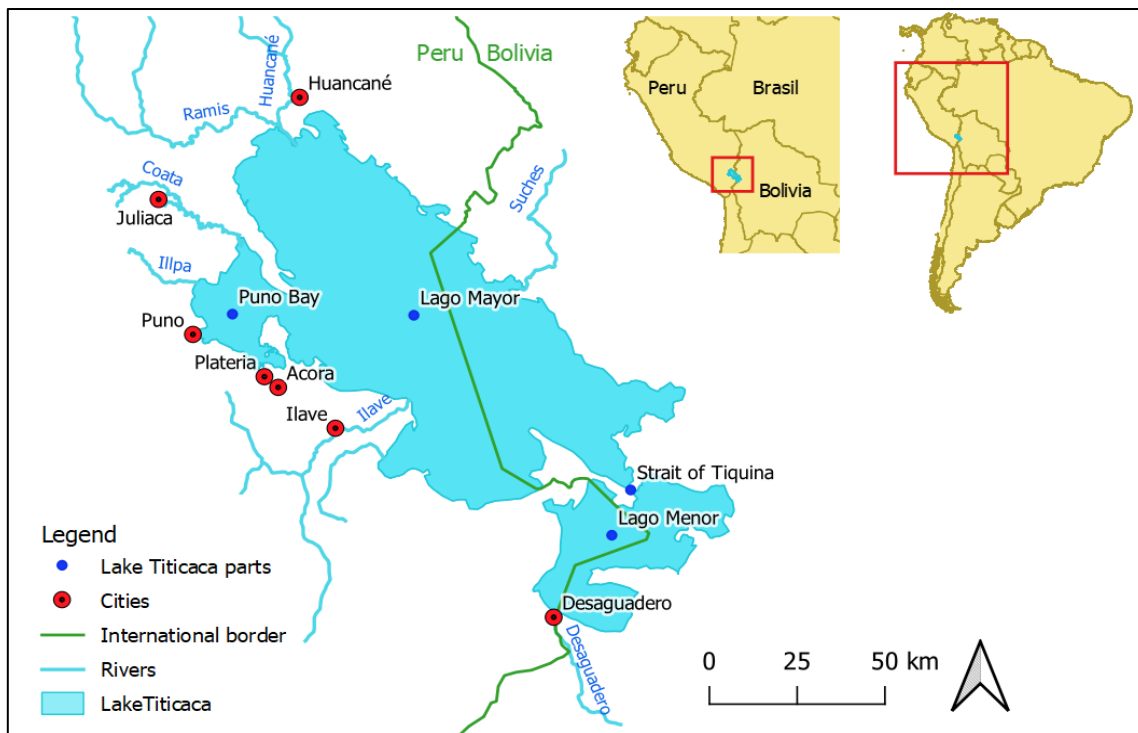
Peru Bolivia

Peru

Brasil

Bolivia

Huancané

Huancané

Ramis

Coata

Juliaca

Suches

Illpa

Puno Bay

Lago Mayor

Puno

Plateria

Acora

Ilave

Ilave

Strait of Tiquina

Lago Menor

Desaguadero

Desaguadero

Legend
Lake Titicaca parts
Cities
International border
Rivers
LakeTiticaca

0 25 50 km